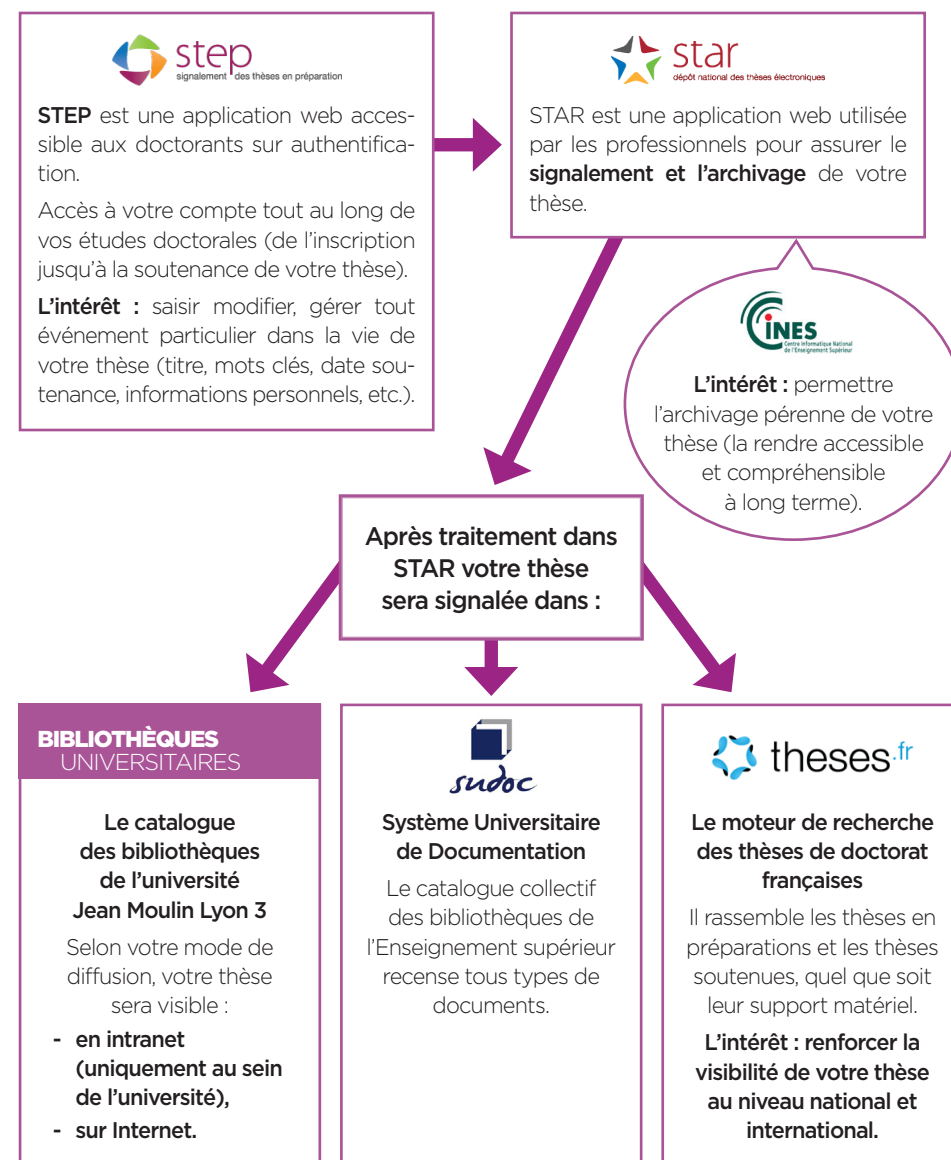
step
signalement des thèses en préparation

STEP est une application web accessible aux doctorants sur authentification.

Accès à votre compte tout au long de vos études doctorales (de l'inscription jusqu'à la soutenance de votre thèse).

L'intérêt : saisir modifier, gérer tout événement particulier dans la vie de votre thèse (titre, mots clés, date soutenance, informations personnels, etc.).

star
dépôt national des thèses électroniques

STAR est une application web utilisée par les professionnels pour assurer le signalement et l'archivage de votre thèse.

CINES
Centre Informatique National de l'Enseignement Supérieur

L'intérêt : permettre l'archivage pérenne de votre thèse (la rendre accessible et compréhensible à long terme).

Après traitement dans STAR votre thèse sera signalée dans :

BIBLIOTHÈQUES UNIVERSITAIRES

Le catalogue des bibliothèques de l'université Jean Moulin Lyon 3

Selon votre mode de diffusion, votre thèse sera visible :

- en intranet (uniquement au sein de l'université),
- sur Internet.

sudoc

Système Universitaire de Documentation

Le catalogue collectif des bibliothèques de l'Enseignement supérieur recense tous types de documents.

theses.fr

Le moteur de recherche des thèses de doctorat françaises

Il rassemble les thèses en préparations et les thèses soutenues, quel que soit leur support matériel.

L'intérêt : renforcer la visibilité de votre thèse au niveau national et international.